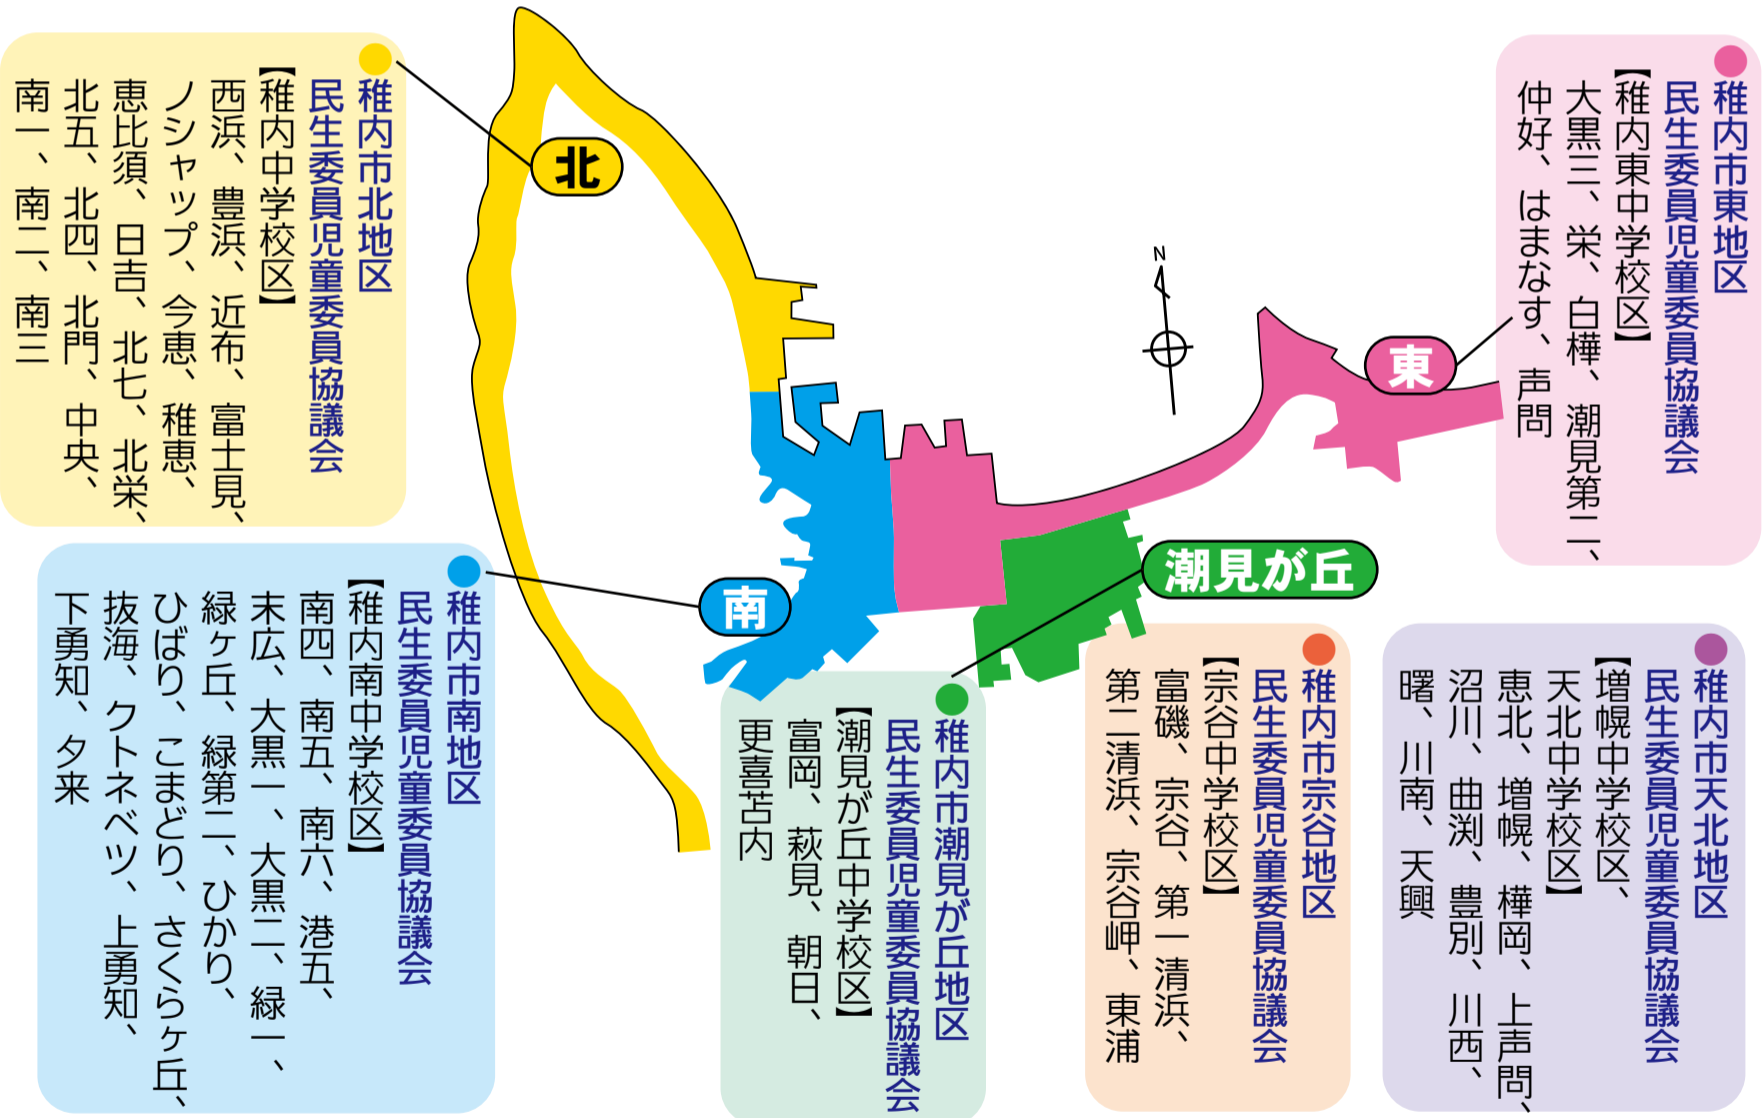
稚内市北地区
民生委員児童委員協議会
【稚内中学校区】
西浜、豊浜、近布、富士見、ノシャップ、今恵、稚恵、恵比須、日吉、北七、北栄、北五、北四、北門、中央、南一、南二、南三

北

N

東

稚内市東地区
民生委員児童委員協議会
【稚内東中学校区】
大黒三、栄、白樺、潮見第二、仲好、はまなす、声問

稚内市南地区
民生委員児童委員協議会
【稚内南中学校区】
南四、南五、南六、港五、末広、大黒一、大黒二、緑一、緑ヶ丘、緑第二、ひかり、ひばり、こまどり、さくらヶ丘、抜海、クトネベツ、上勇知、下勇知、夕来

南

潮見が丘

稚内市潮見が丘地区
民生委員児童委員協議会
【潮見が丘中学校区】
富岡、萩見、朝日、更喜苫内

稚内市宗谷地区
民生委員児童委員協議会
【宗谷中学校区】
富磯、宗谷、第一清浜、第二清浜、宗谷岬、東浦

稚内市天北地区
民生委員児童委員協議会
【増幌中学校区、天北中学校区】
恵北、増幌、樺岡、上声問、沼川、曲渕、豊別、川西、曙、川南、天興